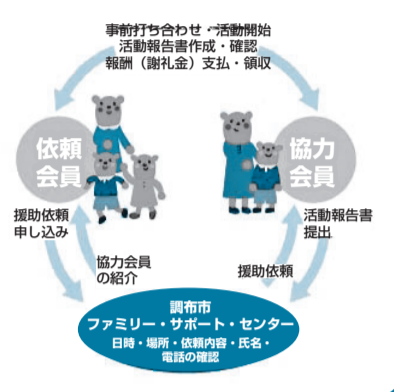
事前打ち合わせ・活動開始
活動報告書作成・確認
報酬（謝礼金）支払・領収

依頼会員

協力会員

援助依頼申し込み

協力会員の紹介

援助依頼

活動報告書提出

調布市
ファミリー・サポート・センター
日時・場所・依頼内容・氏名・電話の確認